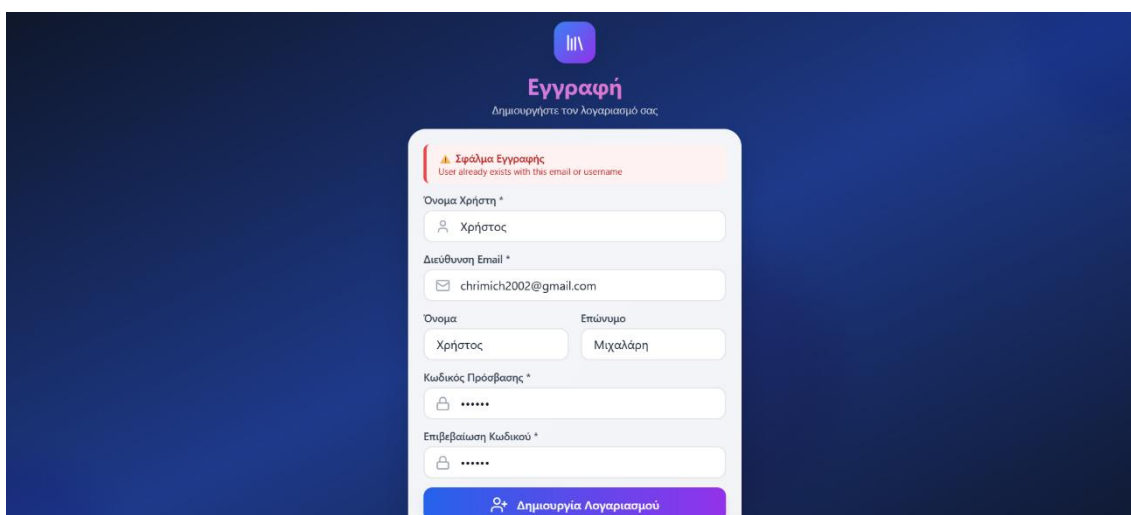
Εγγραφή
Δημιουργήστε τον λογαριασμό σας

⚠ Σφάλμα Εγγραφής
User already exists with this email or username

Όνομα Χρήστη *
Χρήστος

Διεύθυνση Email *
chrimich2002@gmail.com

Όνομα
Χρήστος

Επώνυμο
Μιχαλάρη

Κωδικός Πρόσβασης *
••••••

Επιβεβαίωση Κωδικού *
••••••

Δημιουργία Λογαριασμού